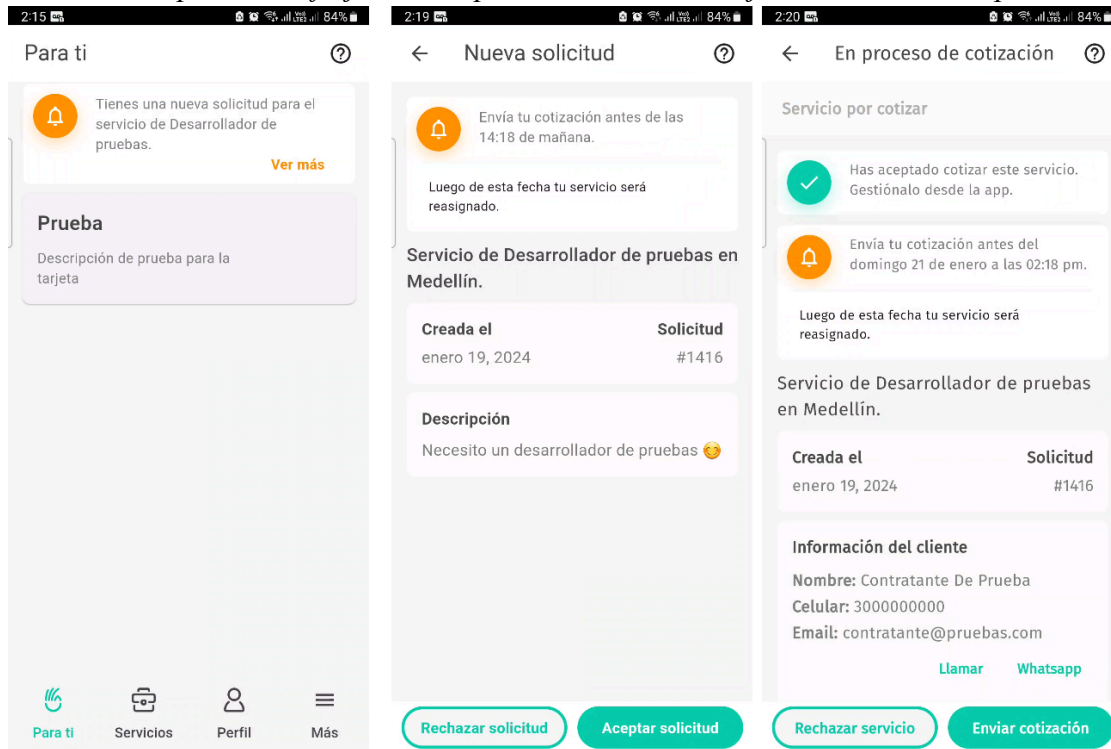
2:15 84%

Para ti

Tienes una nueva solicitud para el servicio de Desarrollador de pruebas.

Ver más

Prueba

Descripción de prueba para la tarjeta

Para ti Servicios Perfil Más

2:19 84%

Nueva solicitud

Envía tu cotización antes de las 14:18 de mañana.

Luego de esta fecha tu servicio será reasignado.

Servicio de Desarrollador de pruebas en Medellín.

Creada el
enero 19, 2024

Solicitud
#1416

Descripción
Necesito un desarrollador de pruebas 😊

Rechazar solicitud Aceptar solicitud

2:20 84%

En proceso de cotización

Servicio por cotizar

Has aceptado cotizar este servicio. Gestiónalo desde la app.

Envía tu cotización antes del domingo 21 de enero a las 02:18 pm.

Luego de esta fecha tu servicio será reasignado.

Servicio de Desarrollador de pruebas en Medellín.

Creada el
enero 19, 2024

Solicitud
#1416

Información del cliente
Nombre: Contratante De Prueba
Celular: 3000000000
Email: contratante@pruebas.com

Llamar Whatsapp

Rechazar servicio Enviar cotización